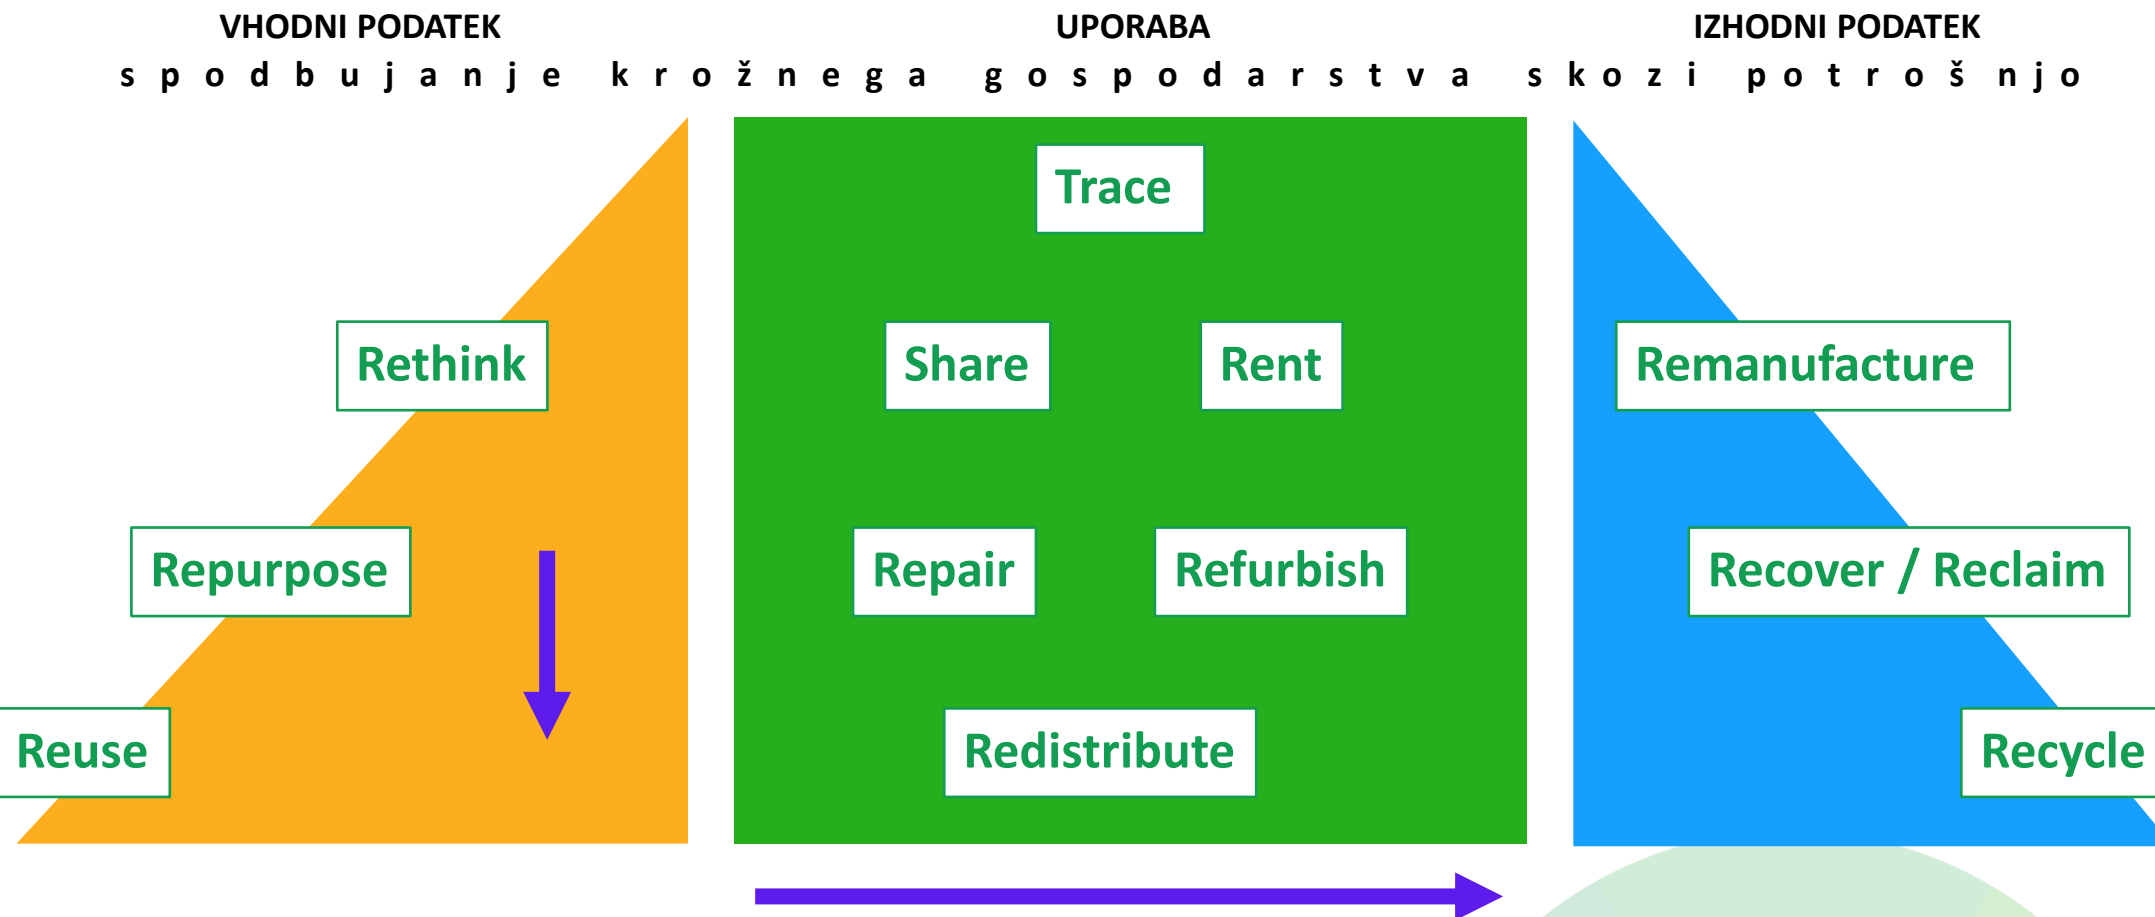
VHODNI PODATEK

UPORABA

IZHODNI PODATEK

spodbujanje krožnega gospodarstva skozi potrošnjo

Rethink

Repurpose

Reuse

Trace

Share

Rent

Repair

Refurbish

Redistribute

Remanufacture

Recover / Reclaim

Recycle